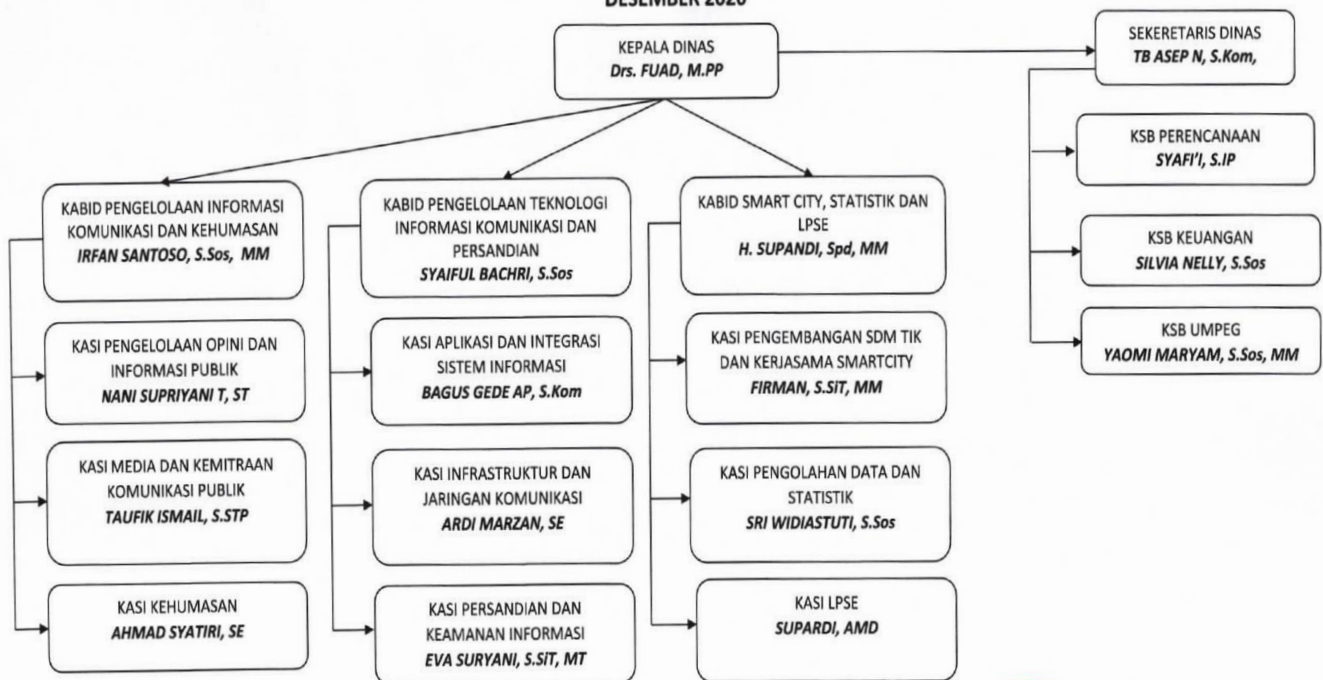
DESEMBER 2020

KEPALA DINAS
Drs. FUAD, M.PP

SEKERETARIS DINAS
TB ASEP N, S.Kom,

KSB PERENCANAAN
SYAFI'I, S.IP

KSB KEUANGAN
SILVIA NELLY, S.Sos

KSB UMPEG
YAOMI MARYAM, S.Sos, MM

KABID PENGELOLAAN INFORMASI KOMUNIKASI DAN KEHUMASAN
IRFAN SANTOSO, S.Sos, MM

KASI PENGELOLAAN OPINI DAN INFORMASI PUBLIK
NANI SUPRIYANI T, ST

KASI MEDIA DAN KEMITRAAN KOMUNIKASI PUBLIK
TAUFIK ISMAIL, S.STP

KASI KEHUMASAN
AHMAD SYATIRI, SE

KABID PENGELOLAAN TEKNOLOGI INFORMASI KOMUNIKASI DAN PERSANDIAN
SYAIFUL BACHRI, S.Sos

KASI APLIKASI DAN INTEGRASI SISTEM INFORMASI
BAGUS GEDE AP, S.Kom

KASI INFRASTRUKTUR DAN JARINGAN KOMUNIKASI
ARDI MARZAN, SE

KASI PERSANDIAN DAN KEAMANAN INFORMASI
EVA SURYANI, S.SiT, MT

KABID SMART CITY, STATISTIK DAN LPSE
H. SUPANDI, Spd, MM

KASI PENGEMBANGAN SDM TIK DAN KERJASAMA SMARTCITY
FIRMAN, S.SiT, MM

KASI PENGOLAHAN DATA DAN STATISTIK
SRI WIDIASTUTI, S.Sos

KASI LPSE
SUPARDI, AMD